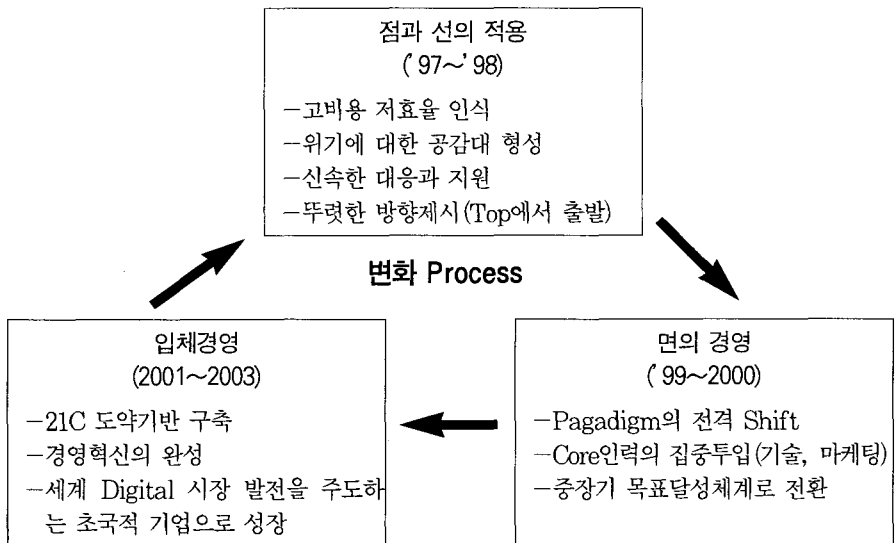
점과 선의 적용
('97~'98)

−고비용 저효율 인식
−위기에 대한 공감대 형성
−신속한 대응과 지원
−뚜렷한 방향제시(Top에서 출발)

변화 Process

입체경영
(2001~2003)

−21C 도약기반 구축
−경영혁신의 완성
−세계 Digital 시장 발전을 주도하는 초국적 기업으로 성장

면의 경영
('99~2000)

−Pagadigm의 전격 Shift
−Core인력의 집중투입(기술, 마케팅)
−중장기 목표달성체계로 전환